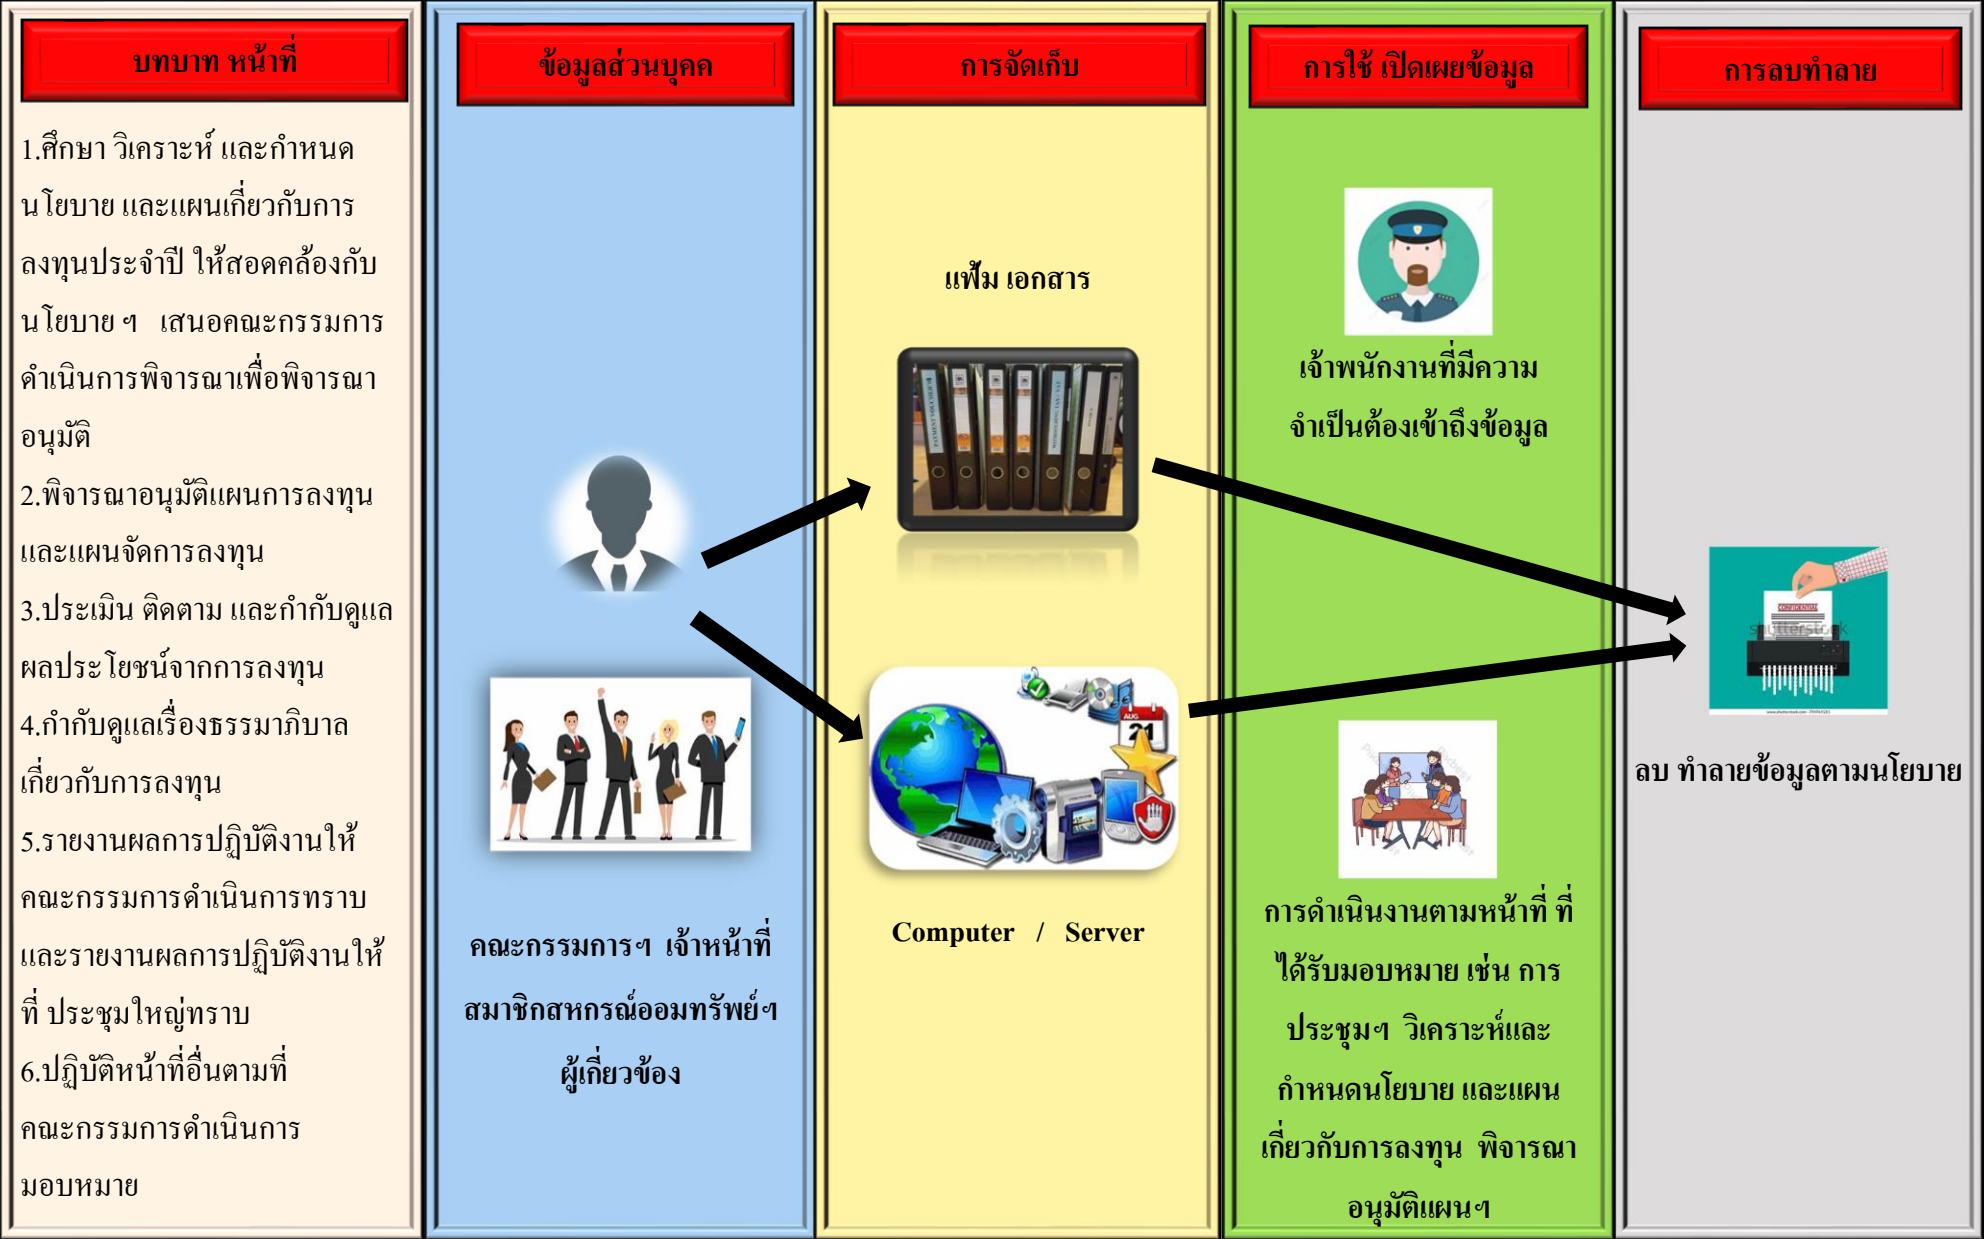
บทบาท หน้าที่

1.ศึกษา วิเคราะห์ และกำหนดนโยบาย และแผนเกี่ยวกับการลงทุนประจำปี ให้สอดคล้องกับนโยบาย ฯ เสนอคณะกรรมการดำเนินการพิจารณาเพื่อพิจารณาอนุมัติ
2.พิจารณาอนุมัติแผนการลงทุนและแผนจัดการลงทุน
3.ประเมิน ติดตาม และกำกับดูแลผลประโยชน์จากการลงทุน
4.กำกับดูแลเรื่องธรรมาภิบาลเกี่ยวกับการลงทุน
5.รายงานผลการปฏิบัติงานให้คณะกรรมการดำเนินการทราบและรายงานผลการปฏิบัติงานให้ที่ ประชุมใหญ่ทราบ
6.ปฏิบัติหน้าที่อื่นตามที่คณะกรรมการดำเนินการมอบหมาย

ข้อมูลส่วนบุคคล

คณะกรรมการฯ เจ้าหน้าที่ สมาชิกสหกรณ์ออมทรัพย์ฯ ผู้เกี่ยวข้อง

การจัดเก็บ

แฟ้ม เอกสาร

Computer / Server

การใช้ เปิดเผยข้อมูล

เจ้าพนักงานที่มีความจำเป็นต้องเข้าถึงข้อมูล

การดำเนินงานตามหน้าที่ ที่ได้รับมอบหมาย เช่น การประชุมฯ วิเคราะห์และกำหนดนโยบาย และแผนเกี่ยวกับการลงทุน พิจารณาอนุมัติแผนฯ

การลบทำลาย

ลบ ทำลายข้อมูลตามนโยบาย